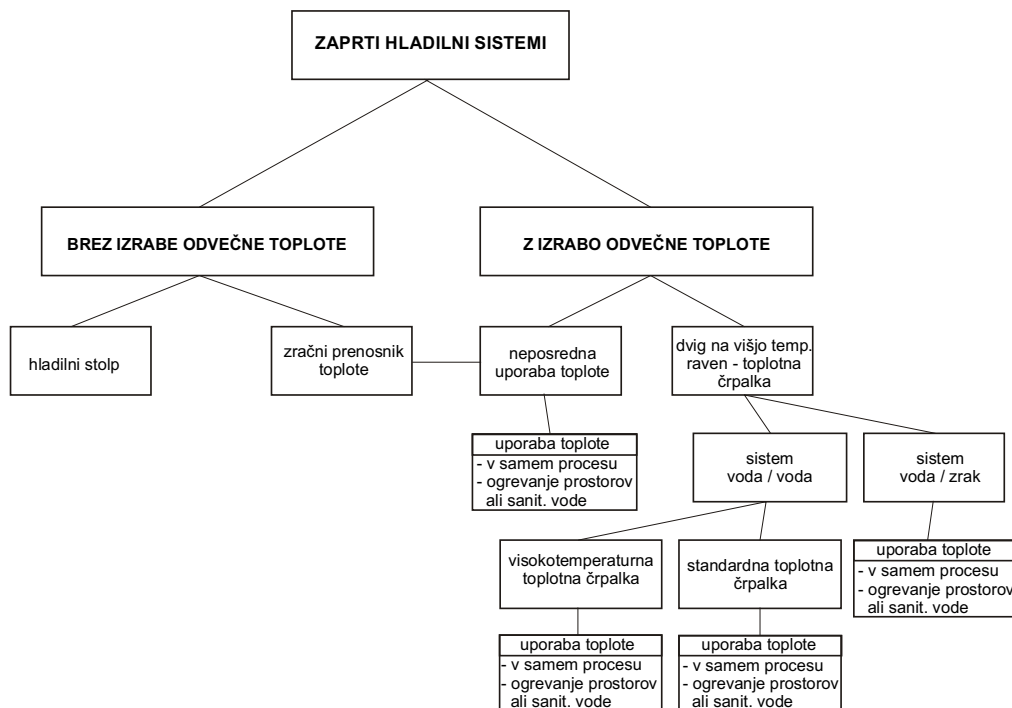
ZAPRTI HLADILNI SISTEMI

BREZ IZRABE ODVEČNE TOPLOTE

Z IZRABO ODVEČNE TOPLOTE

hladilni stolp

zračni prenosnik toplote

neposredna uporaba toplote

dvig na višjo temp. raven - toplotna črpalka

uporaba toplote
- v samem procesu
- ogrevanje prostorov ali sanit. vode

sistem voda / voda

sistem voda / zrak

visokotemperaturna toplotna črpalka

standardna toplotna črpalka

uporaba toplote
- v samem procesu
- ogrevanje prostorov ali sanit. vode

uporaba toplote
- v samem procesu
- ogrevanje prostorov ali sanit. vode

uporaba toplote
- v samem procesu
- ogrevanje prostorov ali sanit. vode